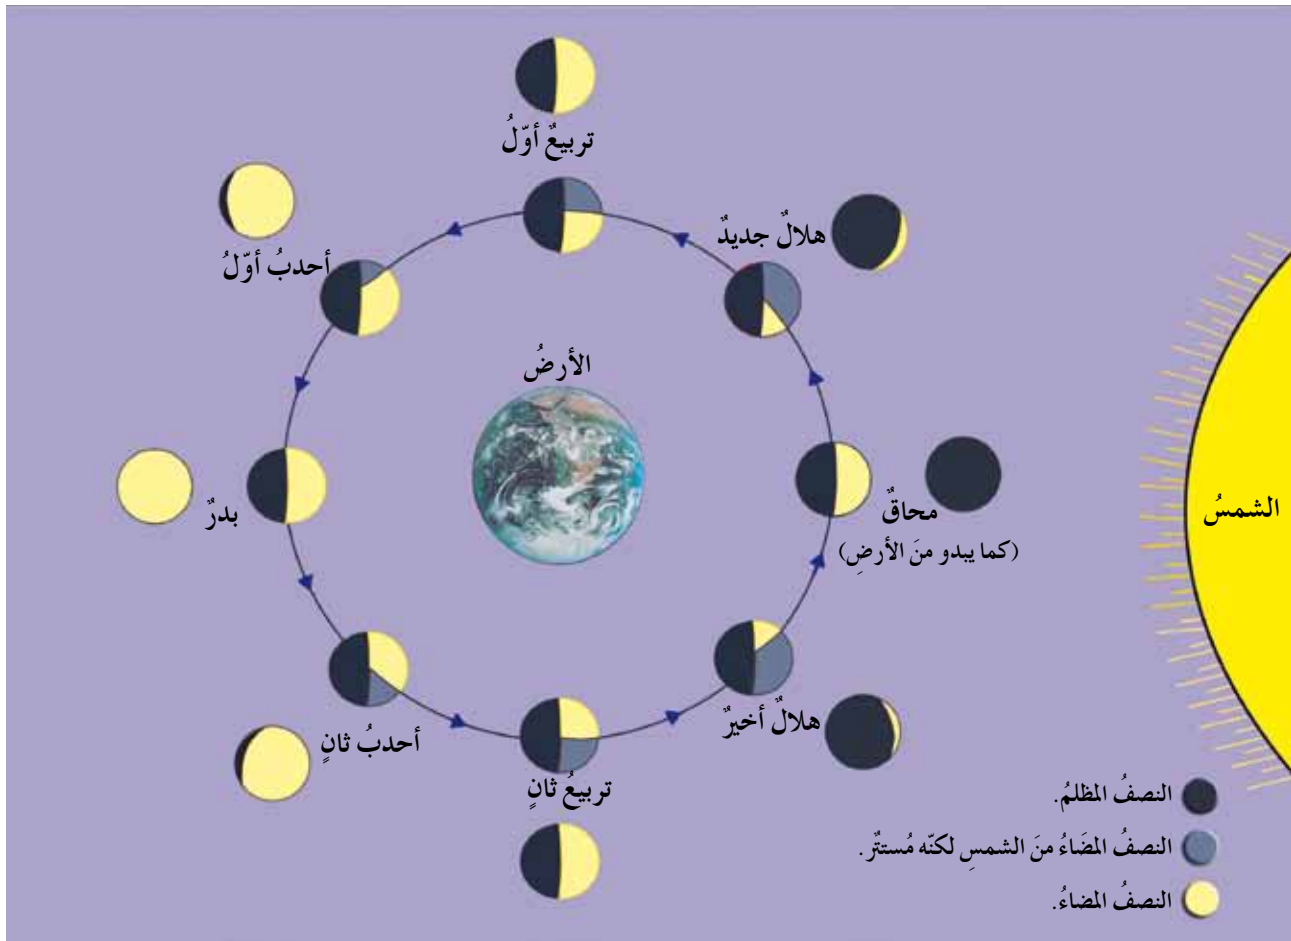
تربيعٌ أوّلُ

أحدبُ أوّلُ

هلالٌ جديدٌ

الأرضُ

الشمسُ

بدرٌ

محاقٌ
(كما يبدو منَ الأرضِ)

أحدبُ ثانٍ

هلالٌ أخيرٌ

تربيعُ ثانٍ

النصفُ المظلمُ.

النصفُ المضَاءُ منَ الشمسِ لكنّه مُستتِرٌ.

النصفُ المضاءُ.